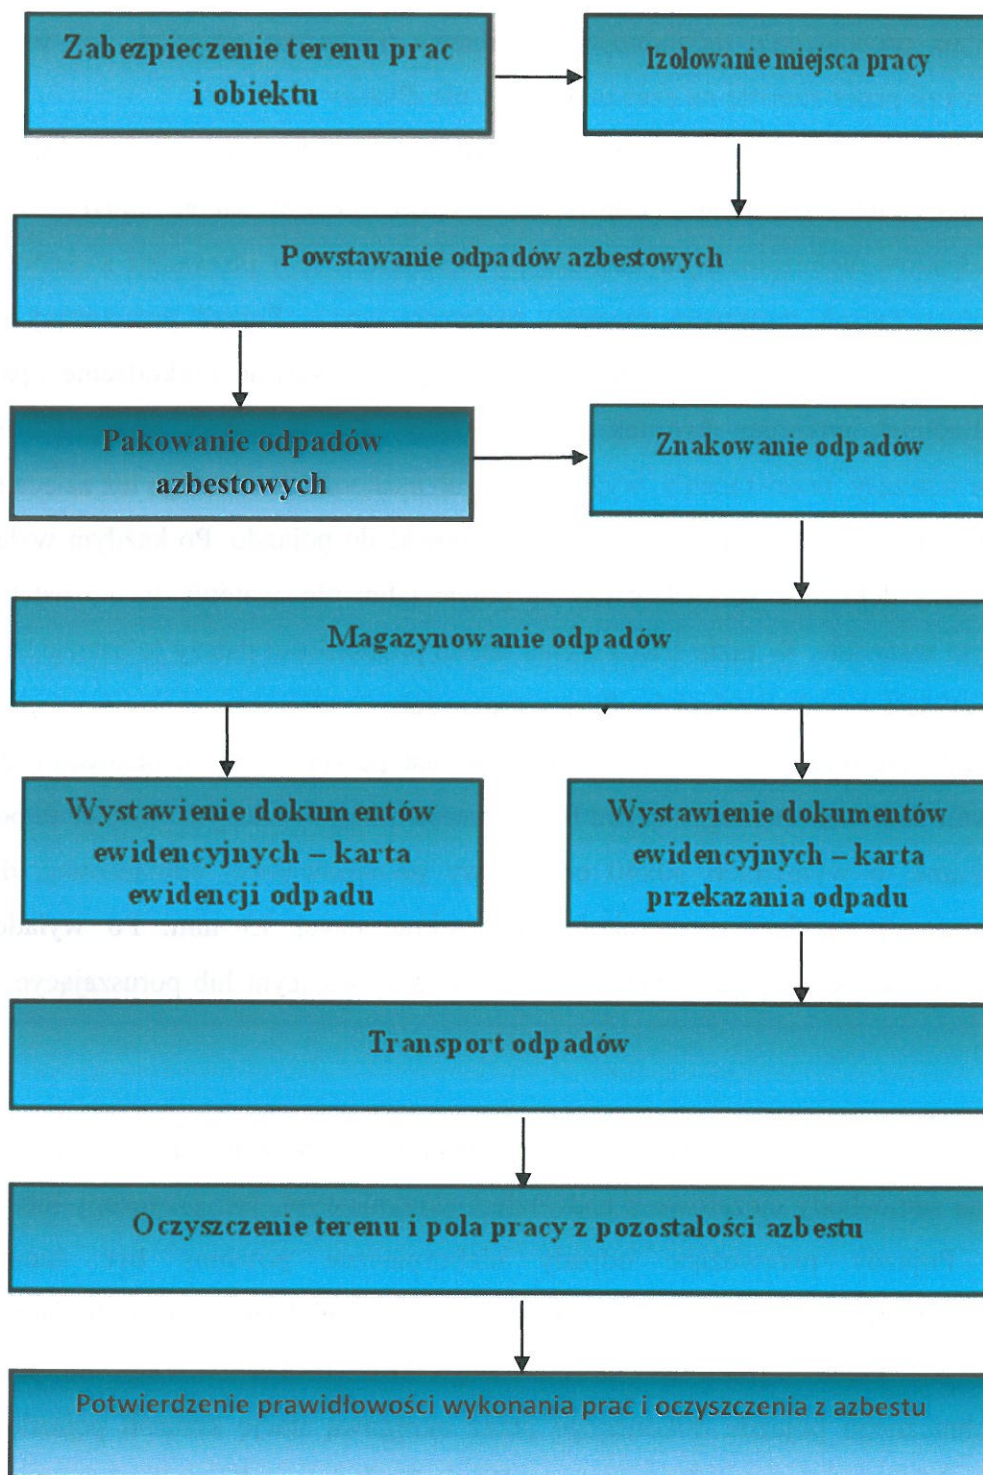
Zabezpieczenie terenu prac i obiektu

Izolowanie miejsca pracy

Powstawanie odpadów azbestowych

Pakowanie odpadów azbestowych

Znakowanie odpadów

Magazynowanie odpadów

Wystawienie dokumentów ewidencyjnych – karta ewidencji odpadu

Wystawienie dokumentów ewidencyjnych – karta przekazania odpadu

Transport odpadów

Oczyszczenie terenu i pola pracy z pozostałości azbestu

Potwierdzenie prawidłowości wykonania prac i oczyszczenia z azbestu